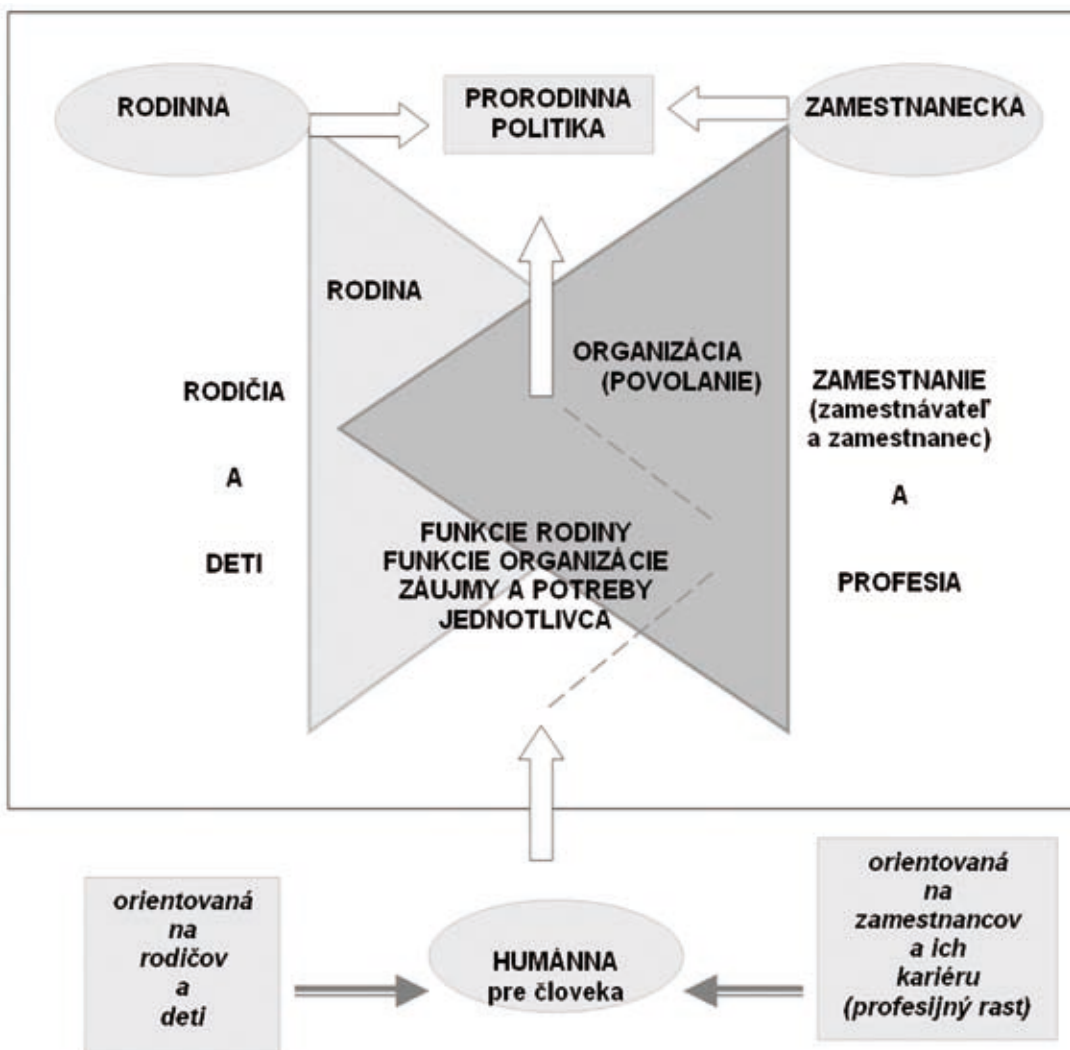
RODINNÁ

PRORODINNÁ POLITIKA

ZAMESTNANECKÁ

RODINA

ORGANIZÁCIA (POVOLANIE)

RODIČIA

A

DETI

ZAMESTNANIE (zamestnávateľ a zamestnanec)

A

PROFESIA

FUNKCIE RODINY
FUNKCIE ORGANIZÁCIE
ZÁUJMY A POTREBY JEDNOTLIVCA

orientovaná na rodičov a deti

HUMÁNNA pre človeka

orientovaná na zamestnancov a ich kariéru (profesijný rast)